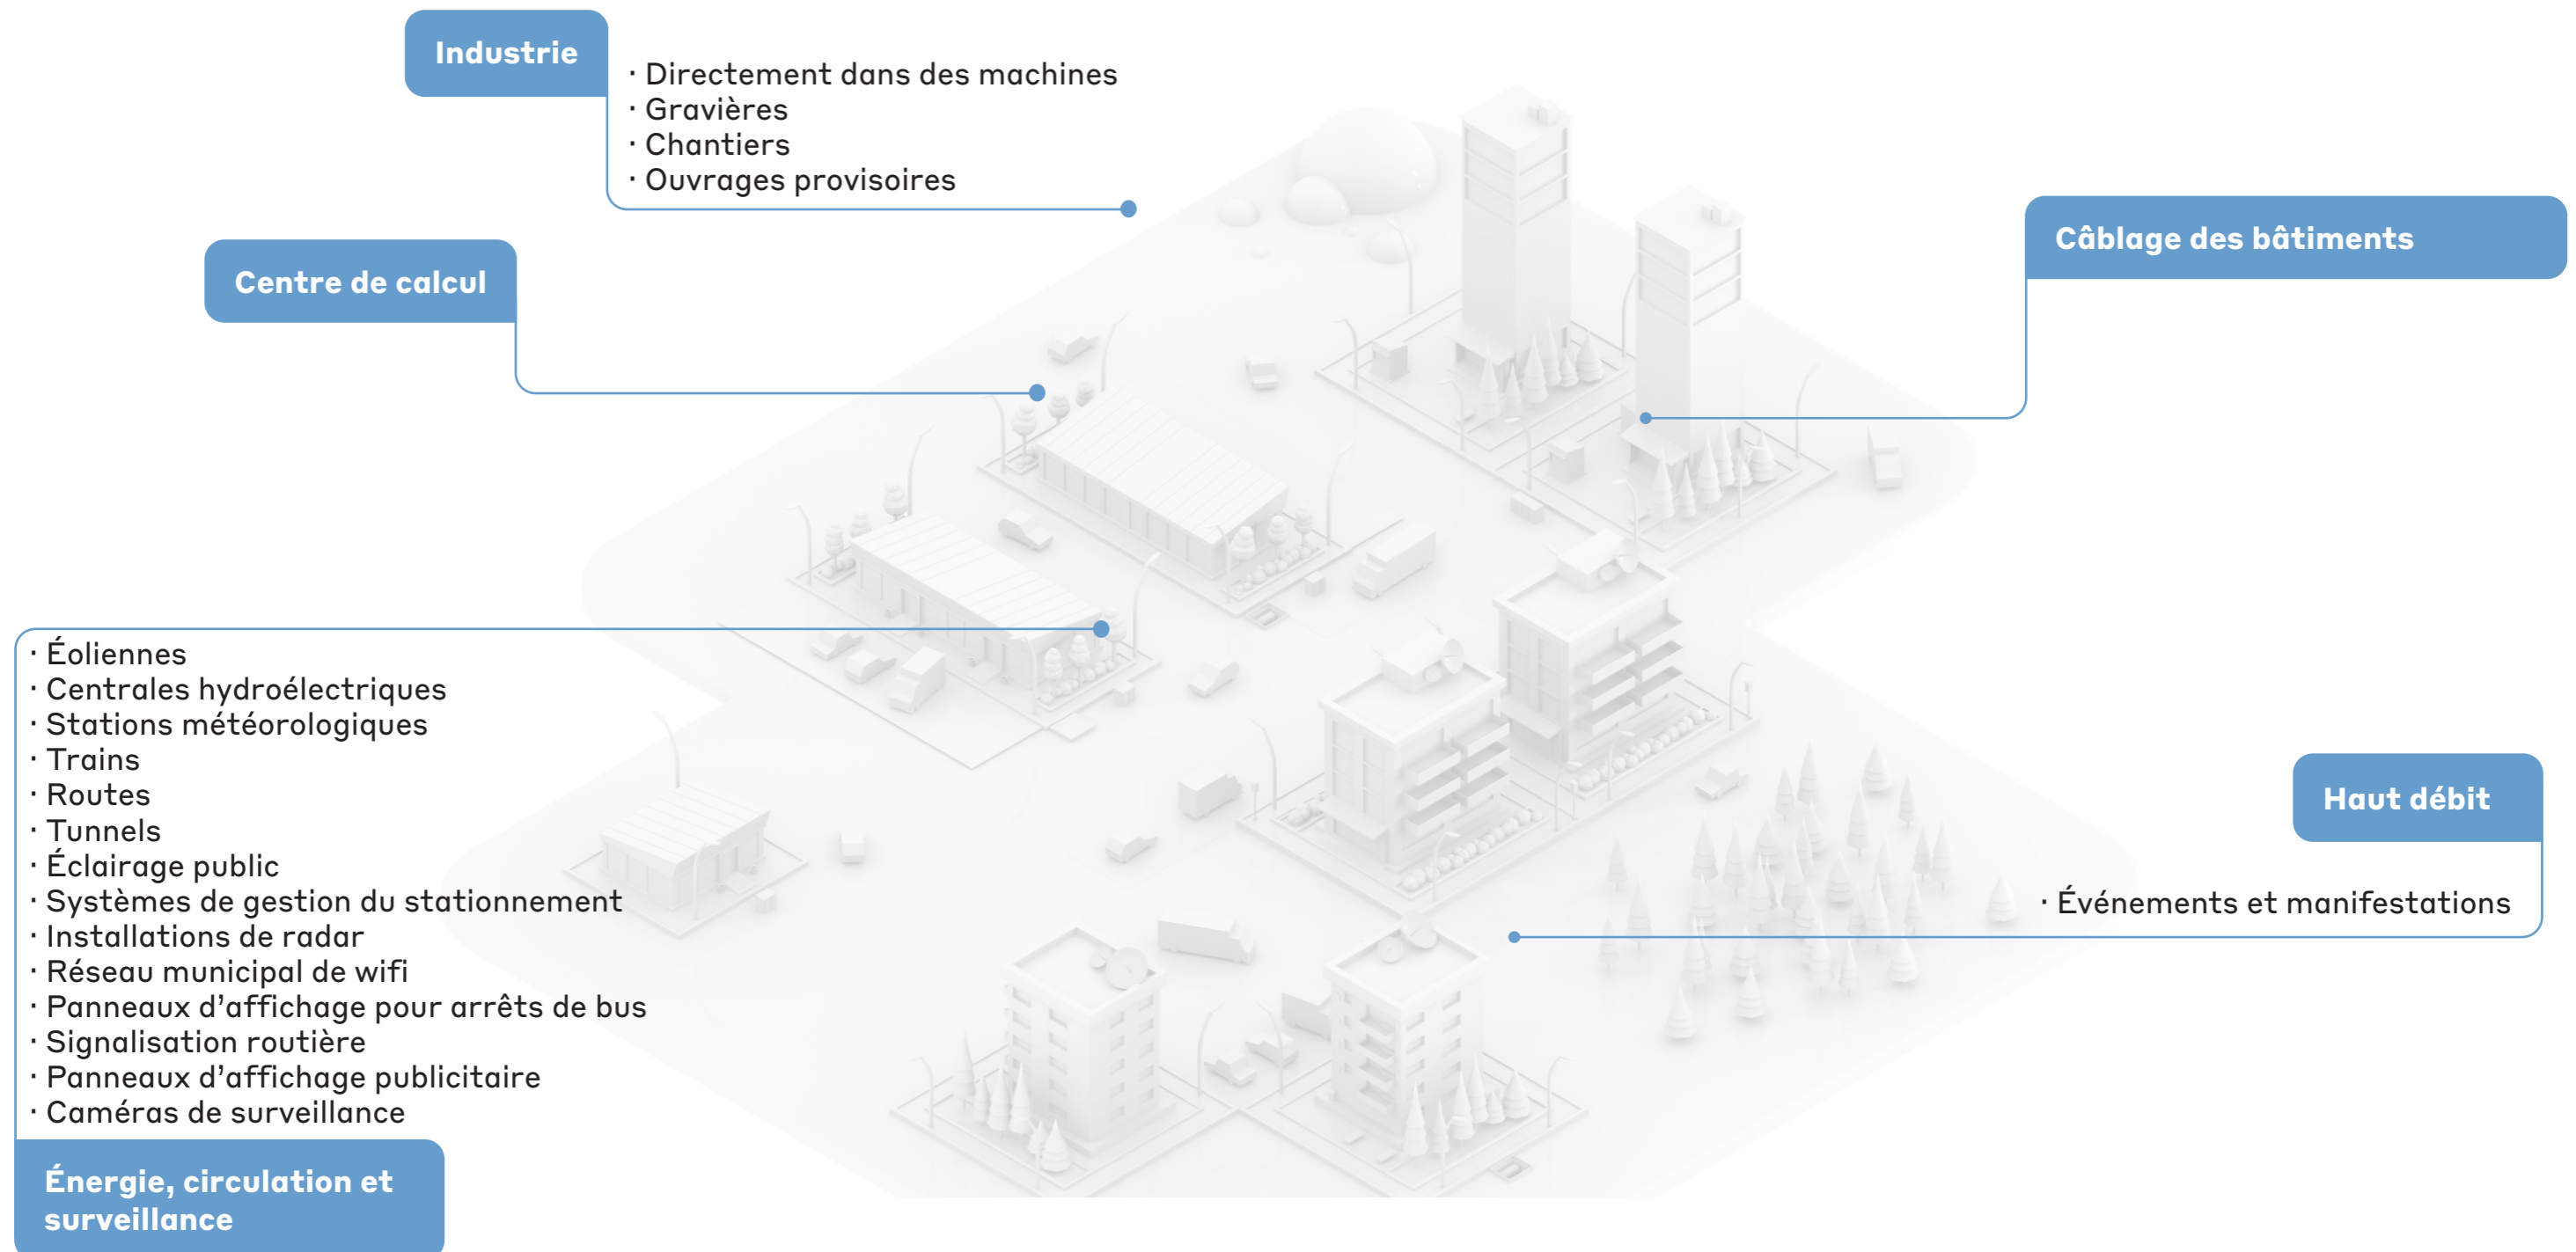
Industrie

· Directement dans des machines
· Gravières
· Chantiers
· Ouvrages provisoires

Centre de calcul

Câblage des bâtiments

· Éoliennes
· Centrales hydroélectriques
· Stations météorologiques
· Trains
· Routes
· Tunnels
· Éclairage public
· Systèmes de gestion du stationnement
· Installations de radar
· Réseau municipal de wifi
· Panneaux d’affichage pour arrêts de bus
· Signalisation routière
· Panneaux d’affichage publicitaire
· Caméras de surveillance

Énergie, circulation et surveillance

Haut débit

· Événements et manifestations